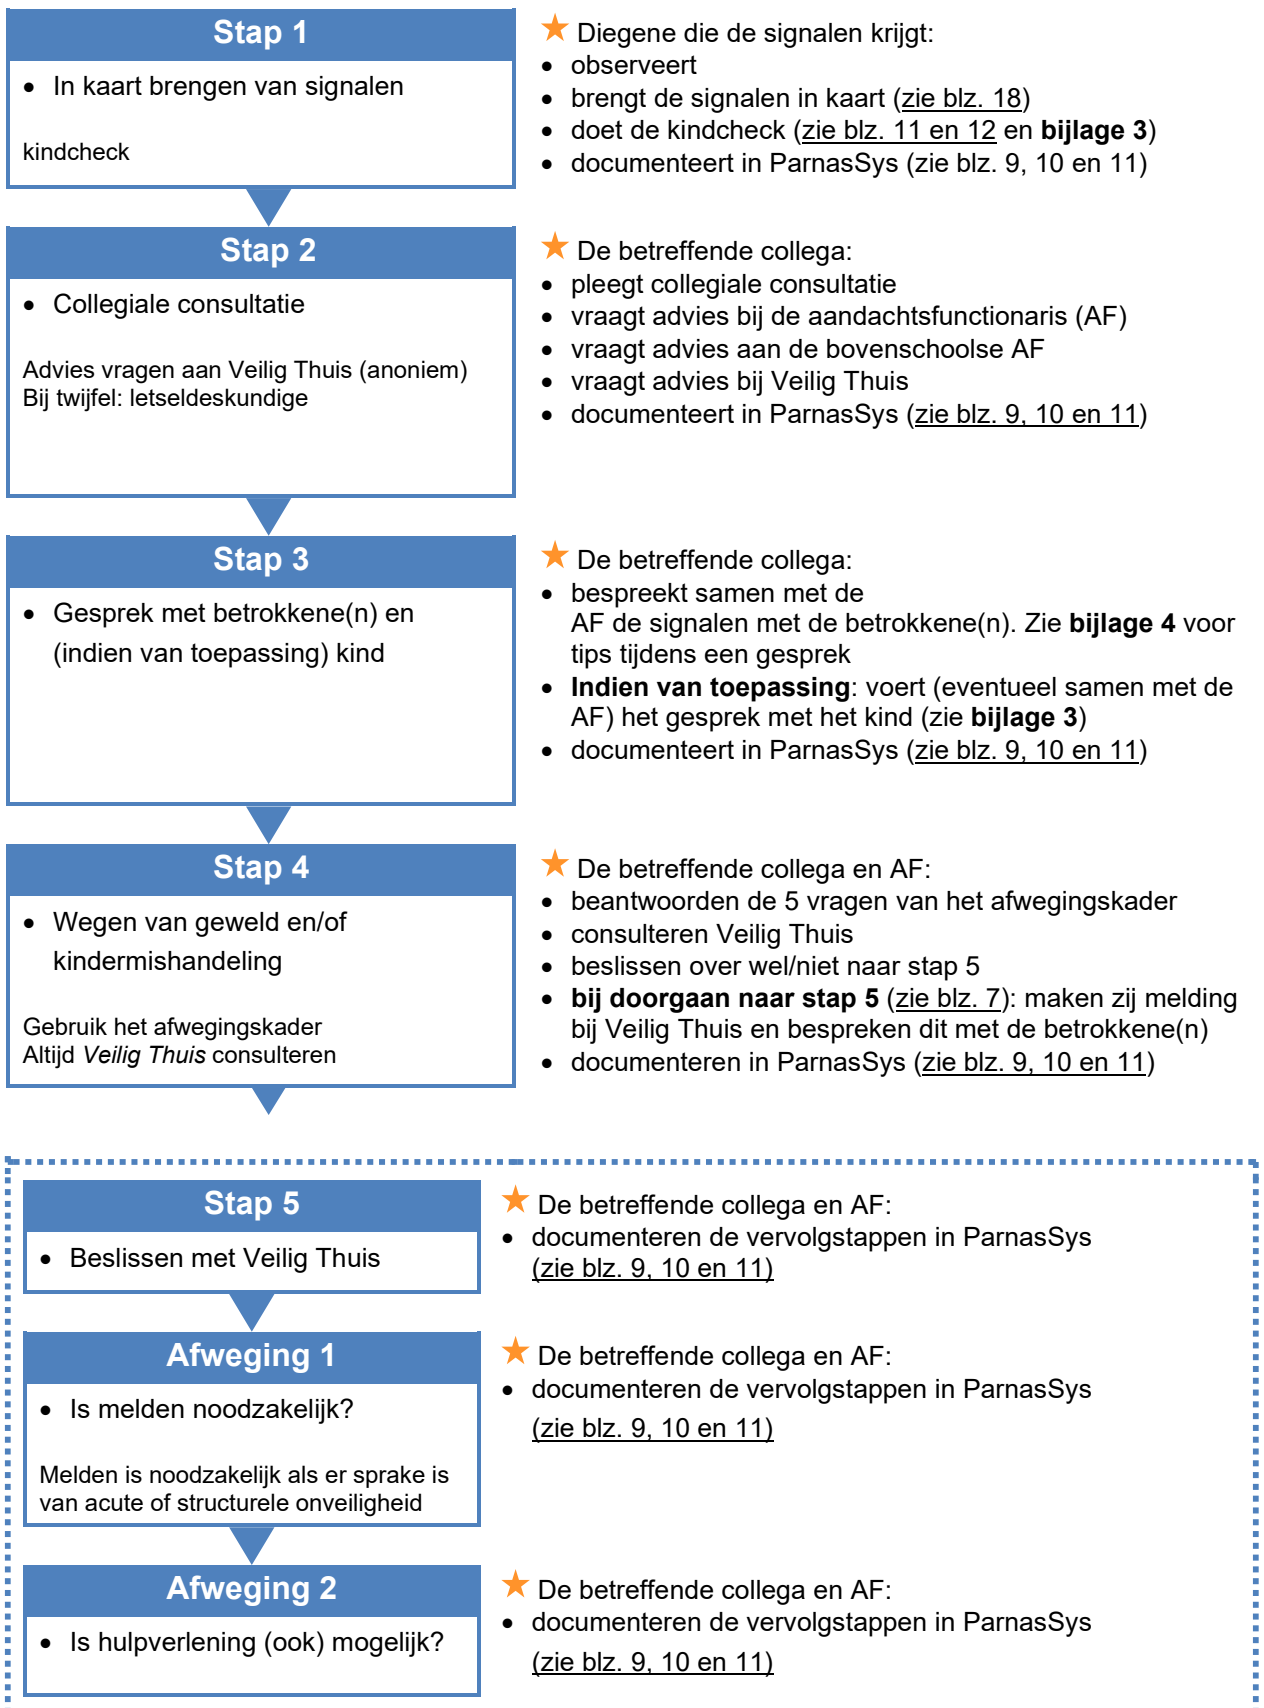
Stap 1

• In kaart brengen van signalen

kindcheck

★ Diegene die de signalen krijgt:
• observeert
• brengt de signalen in kaart (zie blz. 18)
• doet de kindcheck (zie blz. 11 en 12 en **bijlage 3**)
• documenteert in ParnasSys (zie blz. 9, 10 en 11)

Stap 2

• Collegiale consultatie

Advies vragen aan Veilig Thuis (anoniem)
Bij twijfel: letseldeskundige

★ De betreffende collega:
• pleegt collegiale consultatie
• vraagt advies bij de aandachtsfunctionaris (AF)
• vraagt advies aan de bovenschoolse AF
• vraagt advies bij Veilig Thuis
• documenteert in ParnasSys (zie blz. 9, 10 en 11)

Stap 3

• Gesprek met betrokkene(n) en (indien van toepassing) kind

★ De betreffende collega:
• bespreekt samen met de AF de signalen met de betrokkene(n). Zie **bijlage 4** voor tips tijdens een gesprek
• **Indien van toepassing**: voert (eventueel samen met de AF) het gesprek met het kind (zie **bijlage 3**)
• documenteert in ParnasSys (zie blz. 9, 10 en 11)

Stap 4

• Wegen van geweld en/of kindermishandeling

Gebruik het afwegingskader
Altijd *Veilig Thuis* consulteren

★ De betreffende collega en AF:
• beantwoorden de 5 vragen van het afwegingskader
• consulteren Veilig Thuis
• beslissen over wel/niet naar stap 5
• **bij doorgaan naar stap 5** (zie blz. 7): maken zij melding bij Veilig Thuis en bespreken dit met de betrokkene(n)
• documenteren in ParnasSys (zie blz. 9, 10 en 11)

Stap 5

• Beslissen met Veilig Thuis

★ De betreffende collega en AF:
• documenteren de vervolgstappen in ParnasSys (zie blz. 9, 10 en 11)

Afweging 1

• Is melden noodzakelijk?

Melden is noodzakelijk als er sprake is van acute of structurele onveiligheid

★ De betreffende collega en AF:
• documenteren de vervolgstappen in ParnasSys (zie blz. 9, 10 en 11)

Afweging 2

• Is hulpverlening (ook) mogelijk?

★ De betreffende collega en AF:
• documenteren de vervolgstappen in ParnasSys (zie blz. 9, 10 en 11)